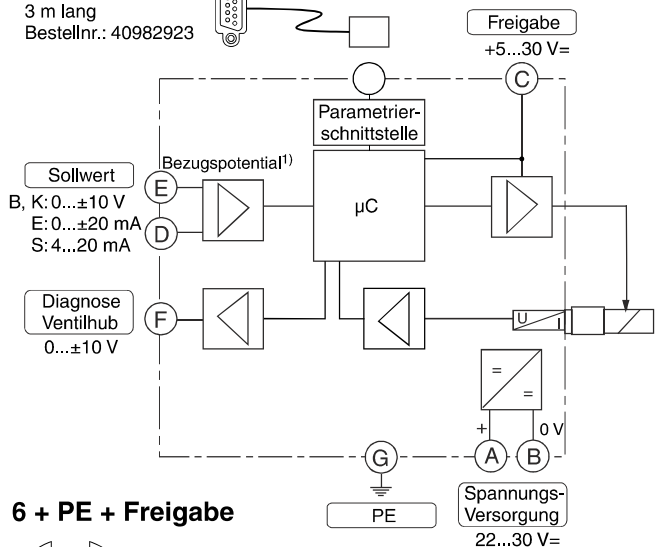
3 m lang
Bestellnr.: 40982923

Freigabe
+5...30 V=

C

Parametrierschnittstelle

Bezugspotential$^{1)}$

Sollwert
B, K: 0...±10 V
E: 0...±20 mA
S: 4...20 mA

E

D

μC

Diagnose
Ventilhub
0...±10 V

F

U

I

=

=

+

0 V

G

A

B

6 + PE + Freigabe

PE

Spannungs-
Versorgung
22...30 V=